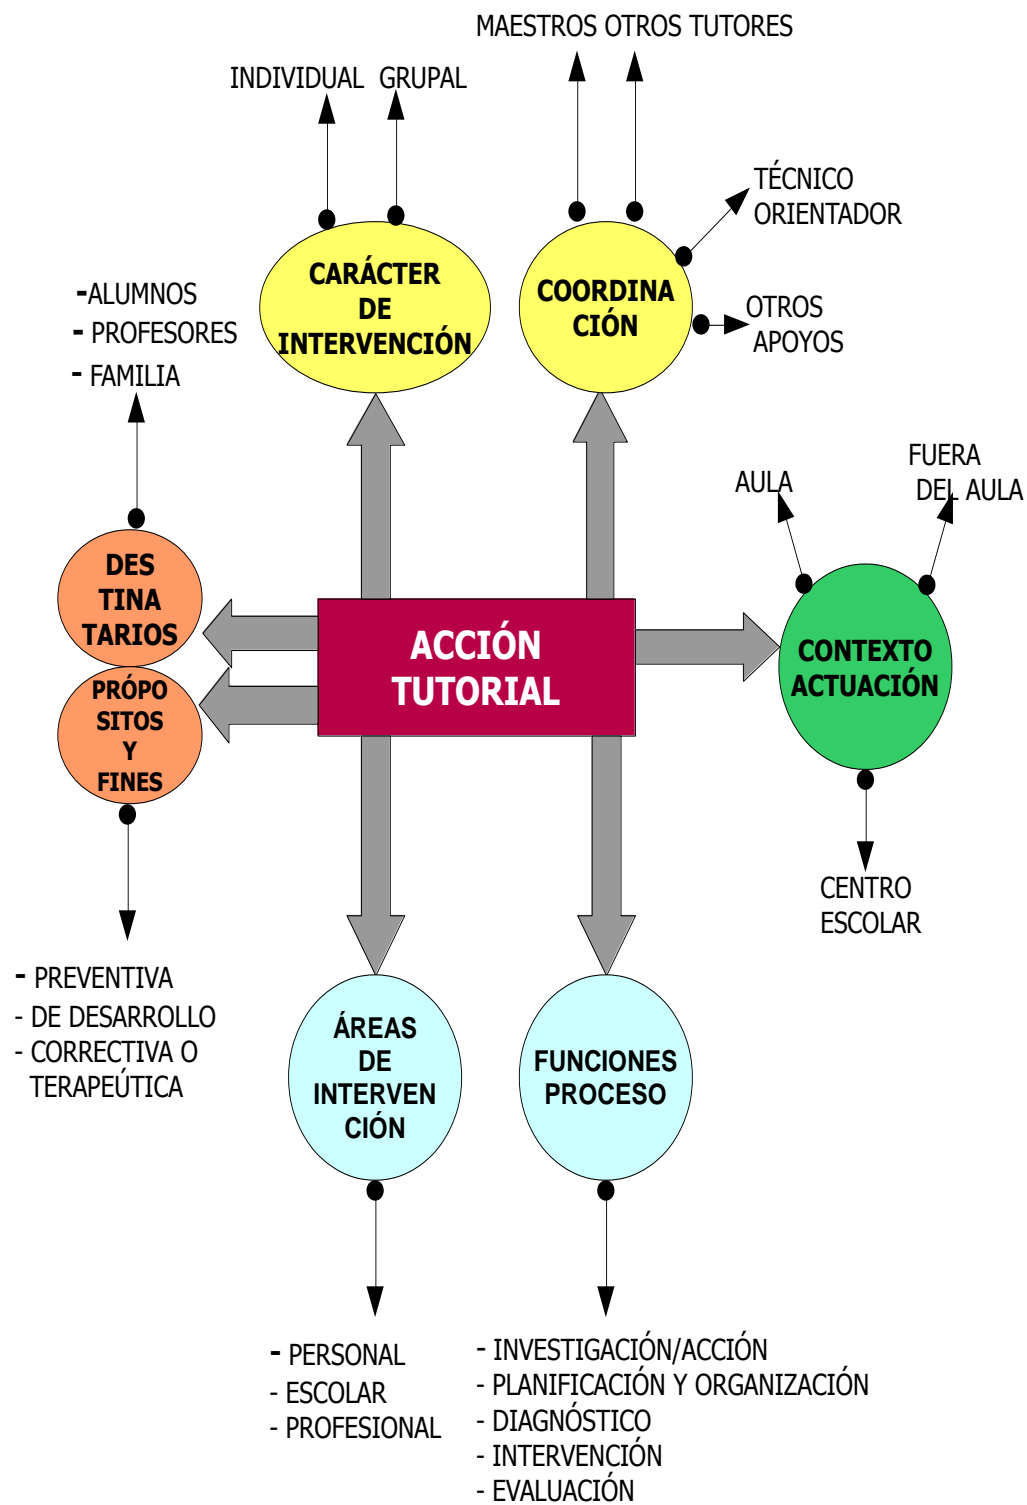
MAESTROS OTROS TUTORES

INDIVIDUAL GRUPAL

TÉCNICO ORIENTADOR

CARÁCTER DE INTERVENCIÓN

COORDINA CIÓN

OTROS APOYOS

-ALUMNOS
- PROFESORES
- FAMILIA

AULA

FUERA DEL AULA

DES TINA TARIOS

ACCIÓN TUTORIAL

CONTEXTO ACTUACIÓN

PRÓPO SITOS Y FINES

CENTRO ESCOLAR

- PREVENTIVA
- DE DESARROLLO
- CORRECTIVA O TERAPEÚTICA

ÁREAS DE INTERVEN CIÓN

FUNCIONES PROCESO

- PERSONAL
- ESCOLAR
- PROFESIONAL

- INVESTIGACIÓN/ACCIÓN
- PLANIFICACIÓN Y ORGANIZACIÓN
- DIAGNÓSTICO
- INTERVENCIÓN
- EVALUACIÓN